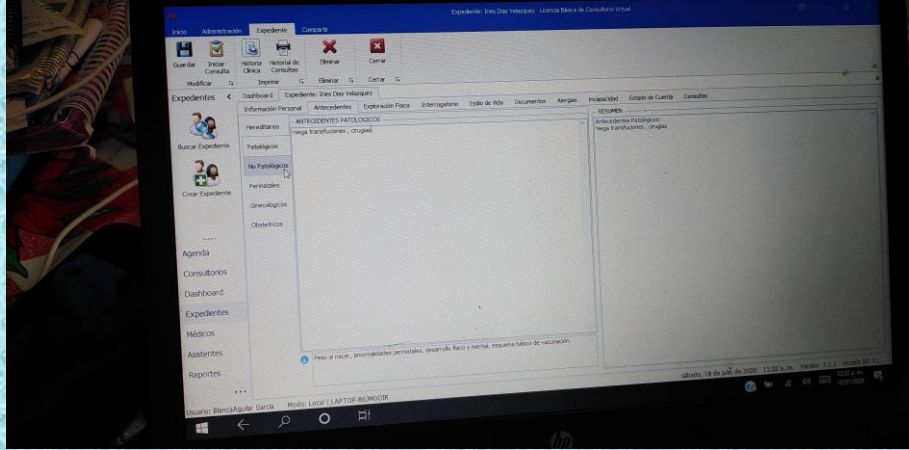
Expediente: Ines Diaz Velazquez - Licencia Básica de Consultorio Virtual

Inicio Administración Expediente Compartir

Guardar Iniciar Consulta Historia Clínica Historial de Consultas Eliminar Cerrar

Modificar Imprimir Eliminar Cerrar

Expedientes

Buscar Expediente

Crear Expediente

Agenda

Consultorios

Dashboard

Expedientes

Médicos

Asistentes

Reportes

Dashboard Expediente: Ines Diaz Velazquez

Información Personal Antecedentes Exploración Física Interrogatorio Estilo de Vida Documentos Alergias Incapacidad Estado de Cuenta Consultas

Hereditarios

Patológicos

No Patológicos

Perinatales

Ginecológicos

Obstetricos

ANTECEDENTES PATOLOGICOS

niega transfuciones , cirugias

Peso al nacer, anormalidades perinatales, desarrollo físico y mental, esquema básico de vacunación

RESUMEN

Antecedentes Patologicos:
niega transfuciones , cirugias

sábado, 18 de julio de 2020 11:32 a. m. Versión: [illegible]

Usuario: BlancaAguilar Garcia Modo: Local | LAPTOP-B63M0OIR

hp